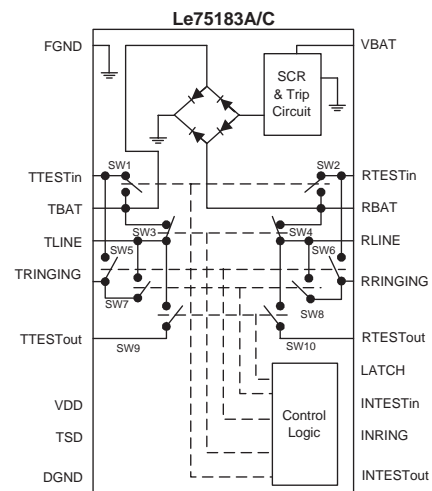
Le75183A/C

FGND
VBAT
SCR & Trip Circuit
SW1
SW2
TTESTin
RTESTin
TBAT
RBAT
SW3
SW4
TLINE
RLINE
SW5
SW6
TRINGING
RRINGING
SW7
SW8
TTESTout
RTESTout
SW9
SW10
LATCH
VDD
INTESTin
Control Logic
TSD
INRING
DGND
INTESTout